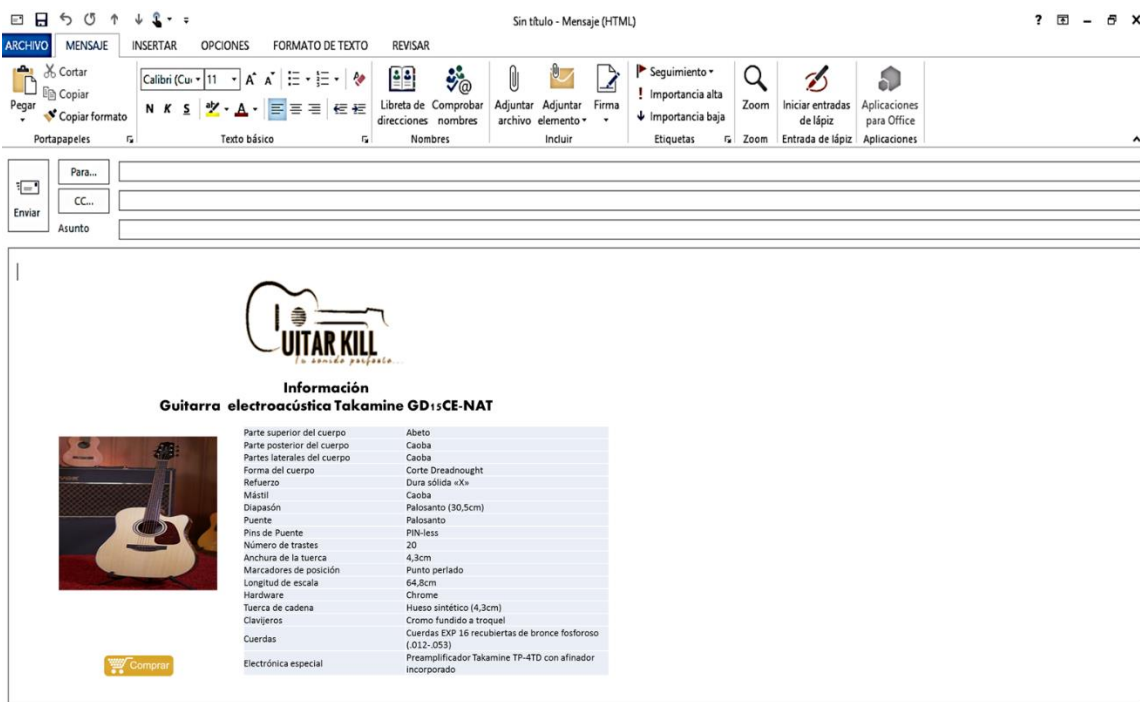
Sin título - Mensaje (HTML)

? – ✕

ARCHIVO MENSAJE INSERTAR OPCIONES FORMATO DE TEXTO REVISAR

Cortar
Copiar
Pegar
Copiar formato
Portapapeles

Calibri (Cu 11 A A
N K S
Texto básico

Libreta de direcciones
Comprobar nombres
Nombres

Adjuntar archivo
Adjuntar elemento
Firma
Incluir

Seguimiento
Importancia alta
Importancia baja
Etiquetas

Zoom
Zoom

Iniciar entradas de lápiz
Entrada de lápiz

Aplicaciones para Office
Aplicaciones

Enviar
Para...
CC...
Asunto

UITAR KILL
Tu sonido perfecto...

Información
Guitarra electroacústica Takamine GD15CE-NAT

| | |
|---|---|
| Parte superior del cuerpo | Abeto |
| Parte posterior del cuerpo | Caoba |
| Partes laterales del cuerpo | Caoba |
| Forma del cuerpo | Corte Dreadnought |
| Refuerzo | Dura sólida «X» |
| Mástil | Caoba |
| Diapasón | Palosanto (30,5cm) |
| Puente | Palosanto |
| Pins de Puente | PIN-less |
| Número de trastes | 20 |
| Anchura de la tuerca | 4,3cm |
| Marcadores de posición | Punto perlado |
| Longitud de escala | 64,8cm |
| Hardware | Chrome |
| Tuerca de cadena | Hueso sintético (4,3cm) |
| Clavijeros | Cromo fundido a troquel |
| Cuerdas | Cuerdas EXP 16 recubiertas de bronce fosforoso (.012-.053) |
| Electrónica especial | Preamplificador Takamine TP-4TD con afinador incorporado |

Comprar